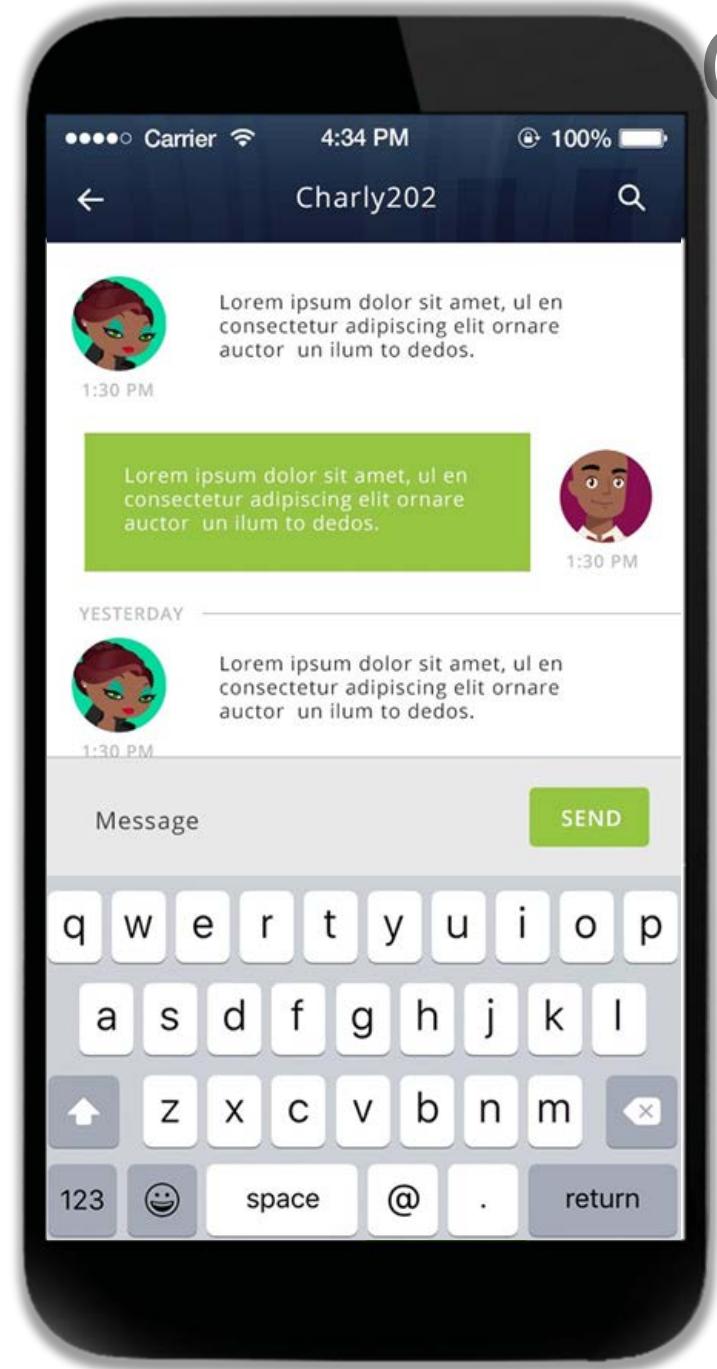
●●●●○ Carrier 4:34 PM 100%

Charly202

Lorem ipsum dolor sit amet, ul en consectetur adipiscing elit ornare auctor un ilum to dedos.

1:30 PM

Lorem ipsum dolor sit amet, ul en consectetur adipiscing elit ornare auctor un ilum to dedos.

1:30 PM

YESTERDAY

Lorem ipsum dolor sit amet, ul en consectetur adipiscing elit ornare auctor un ilum to dedos.

1:30 PM

Message

SEND

q w e r t y u i o p

a s d f g h j k l

z x c v b n m

123 space @ . return